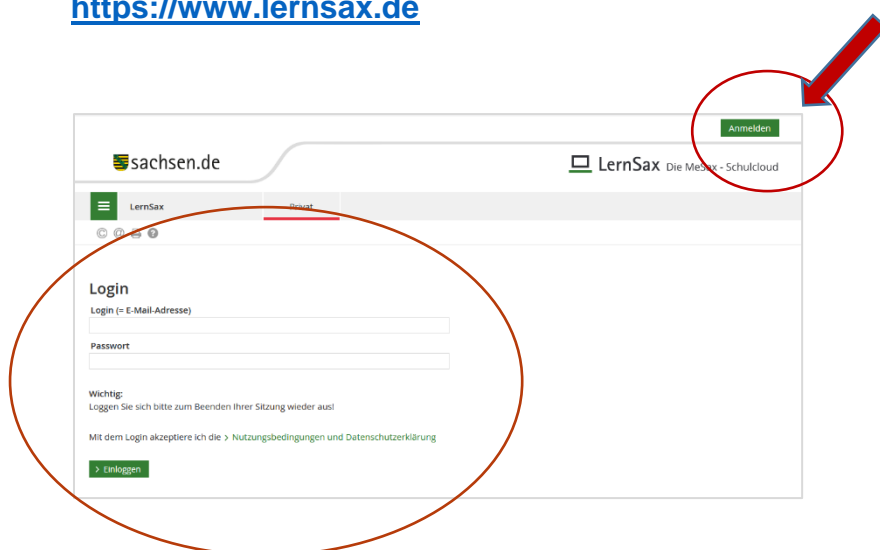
https://www.lernsax.de

Anmelden

sachsen.de

LernSax Die MeSax - Schulcloud

LernSax

Privat

Login

Login (= E-Mail-Adresse)

Passwort

Wichtig:
Loggen Sie sich bitte zum Beenden Ihrer Sitzung wieder aus!

Mit dem Login akzeptiere ich die > Nutzungsbedingungen und Datenschutzerklärung

> Einloggen